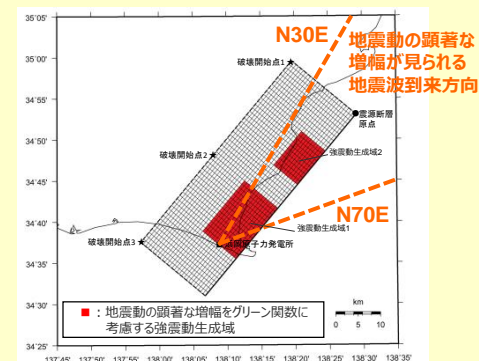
35°05'

35°00'

34°55'

34°50'

34°45'

34°40'

34°35'

34°30'

34°25'

N30E

地震動の顕著な増幅が見られる地震波到来方向

破壊開始点1

震源断層原点

破壊開始点2

強震動生成域2

N70E

強震動生成域1

破壊開始点3

浜岡原子力発電所

■：地震動の顕著な増幅をグリーン関数に考慮する強震動生成域

km

0 5 10

137°45' 137°50' 137°55' 138°00' 138°05' 138°10' 138°15' 138°20' 138°25' 138°30' 138°35'